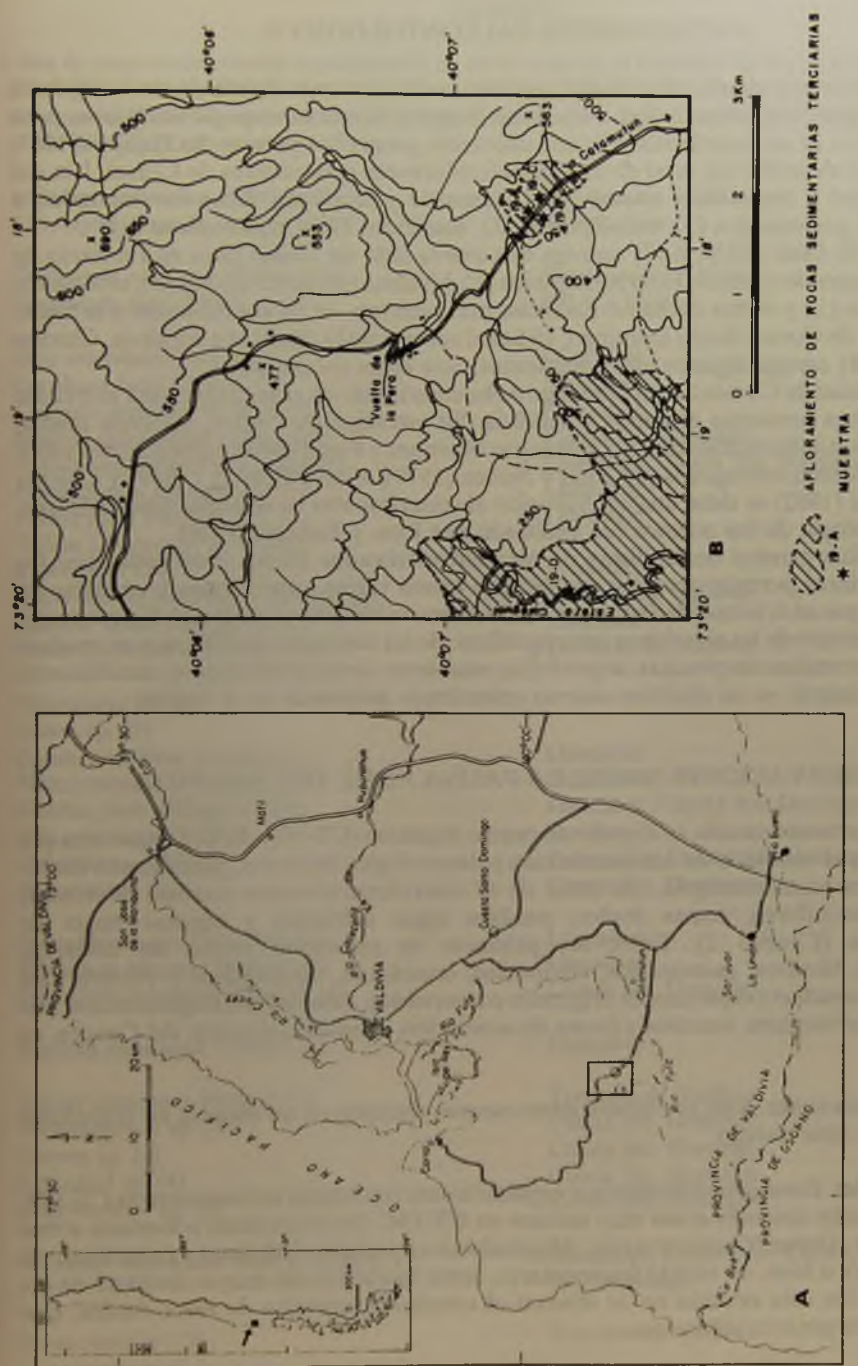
A

OCEANO PACIFICO

VALDIVIA

San José de la Mariquina

PROVINCIA DE VALDIVIA

Cuesta Santo Domingo

Corral

Catamutun

La Unión

Río Bueno

San Javier

PROVINCIA DE VALDIVIA

PROVINCIA DE OSORNO

Máfil

Los Lagos

0 10 20 Km

B

73°20'

19'

18'

40°06'

40°07'

Vuelta de la Perra

Catamutun

Estero Cuaquel

300

477

553

500

600

650

690

250

19-A

0 1 2 3Km

AFLORAMIENTO DE ROCAS SEDIMENTARIAS TERCIARIAS

19-A MUESTRA